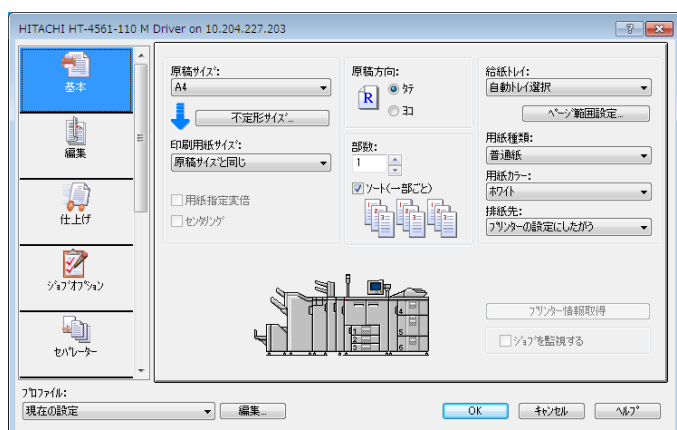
HITACHI HT-4561-110 M Driver on 10.204.227.203

? ×

基本

編集

仕上げ

ジョブオプション

セパレーター

原稿サイズ:
A4

不定形サイズ...

印刷用紙サイズ:
原稿サイズと同じ

用紙指定変倍

センタリング

原稿方向:
タテ
ヨコ

部数:
1

ソート(一部ごと)

給紙トレイ:
自動トレイ選択

ページ範囲設定...

用紙種類:
普通紙

用紙カラー:
ホワイト

排紙先:
プリンターの設定にしたがう

1
2
3
4
5
6

プリンター情報取得

ジョブを監視する

プロファイル:
現在の設定

編集...

OK

キャンセル

ヘルプ